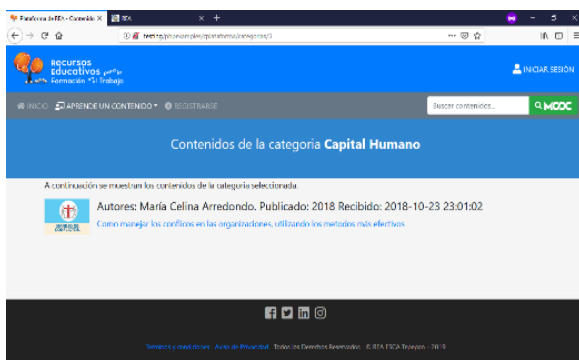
Plataforma de REA - Contenido | REA

reet.sp/plataforma/plataforma/categorias/3

Recursos Educativos para la Formación en el Trabajo

INICIAR SESIÓN

INICIO APRENDE UN CONTENIDO REGISTRARSE

Buscar contenidos...

MOOC

Contenidos de la categoria **Capital Humano**

A continuación se muestran los contenidos de la categoria seleccionada.

Autores: María Celina Arredondo. Publicado: 2018 Recibido: 2018-10-23 23:01:02

Como manejar los conflicos en las organizaciones, utilizando los metodos más efectivos

Términos y condiciones · Aviso de Privacidad · Todos los Derechos Reservados · © REA FSCA Trabajo - 2019